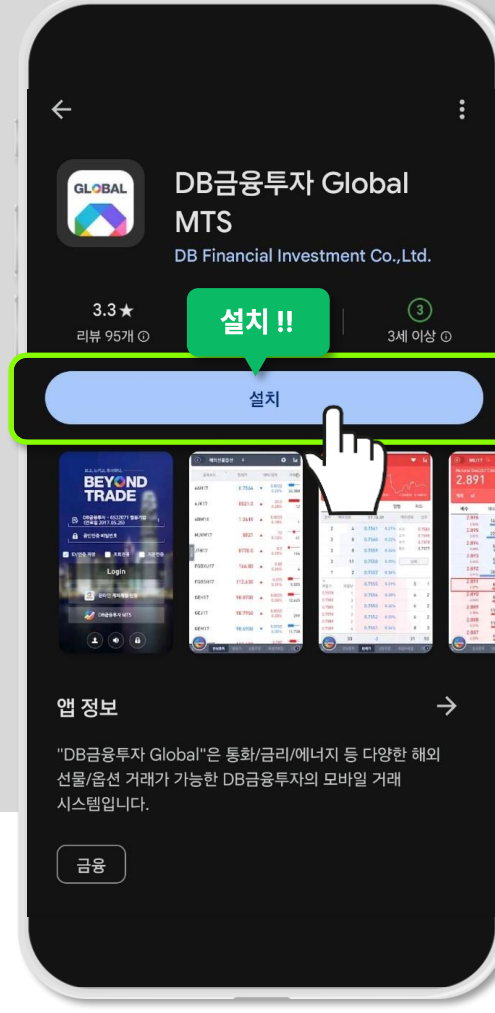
GLOBAL

DB금융투자 Global MTS

DB Financial Investment Co.,Ltd.

3.3★
리뷰 95개

설치 !!

3
3세 이상

설치

BEYOND TRADE

Login

2.891

앱 정보

"DB금융투자 Global"은 통화/금리/에너지 등 다양한 해외 선물/옵션 거래가 가능한 DB금융투자의 모바일 거래 시스템입니다.

금융